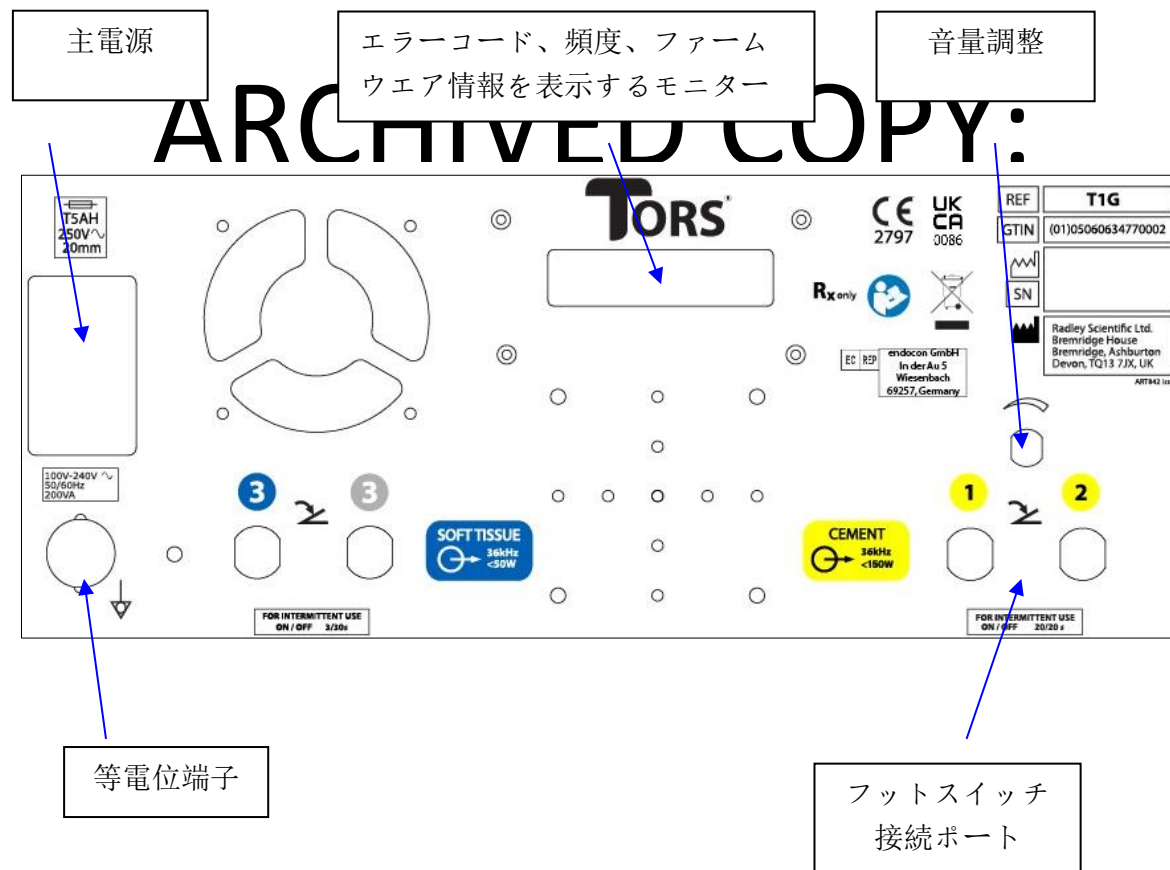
主電源

エラーコード、頻度、ファームウエア情報を表示するモニター

音量調整

ARCHIVED COPY:

T5AH
250V∿
20mm

TORS®

CE 2797

UK CA 0086

| REF | T1G |
|---|---|
| GTIN | (01)05060634770002 |
| | |
| SN | |
| | Radley Scientific Ltd. Bremridge House Bremridge, Ashburton Devon, TQ13 7JX, UK |

ART842 Iss

Rx only

EC REP endocon GmbH In der Au 5 Wiesenbach 69257, Germany

100V-240V ∿
50/60Hz
200VA

3 3

SOFT TISSUE
36kHz
<50W

CEMENT
36kHz
<150W

1 2

FOR INTERMITTENT USE
ON / OFF 3/30s

FOR INTERMITTENT USE
ON / OFF 20/20 s

等電位端子

フットスイッチ接続ポート